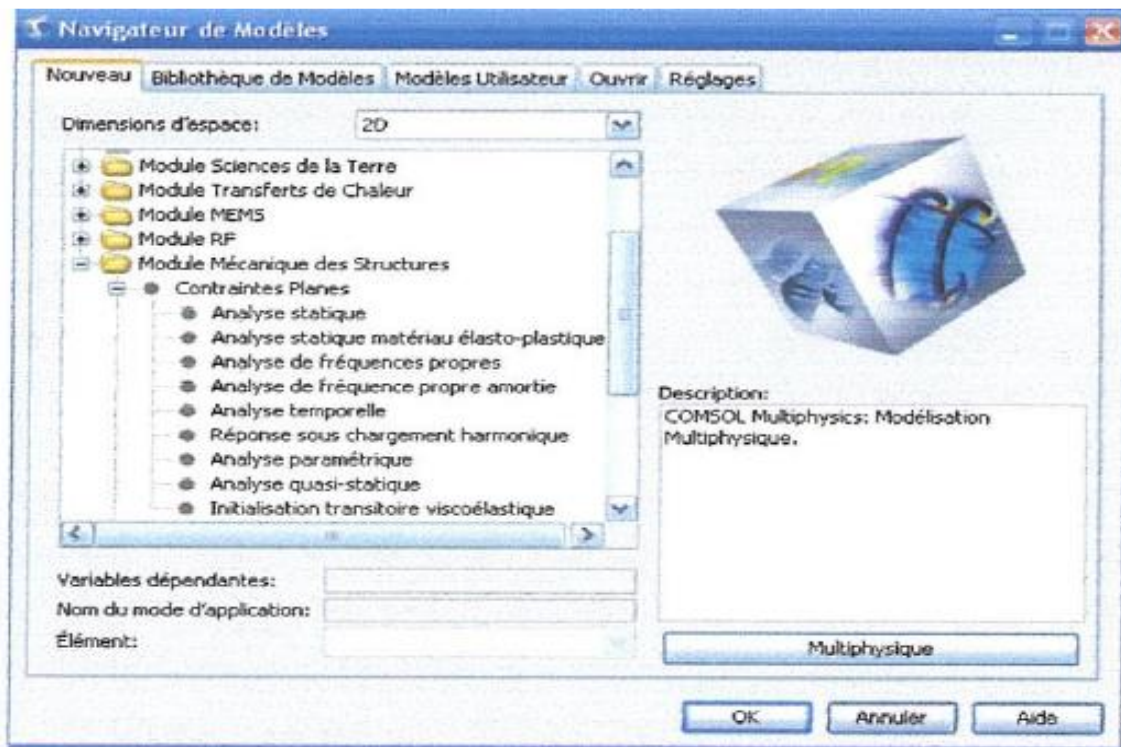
Navigateur de Modèles

Nouveau | Bibliothèque de Modèles | Modèles Utilisateur | Ouvrir | Réglages

Dimensions d'espace: 2D

Module Sciences de la Terre
Module Transferts de Chaleur
Module MEMS
Module RF
Module Mécanique des Structures
Contraintes Planes
Analyse statique
Analyse statique matériau élasto-plastique
Analyse de fréquences propres
Analyse de fréquence propre amortie
Analyse temporelle
Réponse sous chargement harmonique
Analyse paramétrique
Analyse quasi-statique
Initialisation transitoire viscoélastique

Variables dépendantes:
Nom du mode d'application:
Élément:

Description:
COMSOL Multiphysics: Modélisation Multiphysique.

Multiphysique

OK | Annuler | Aide